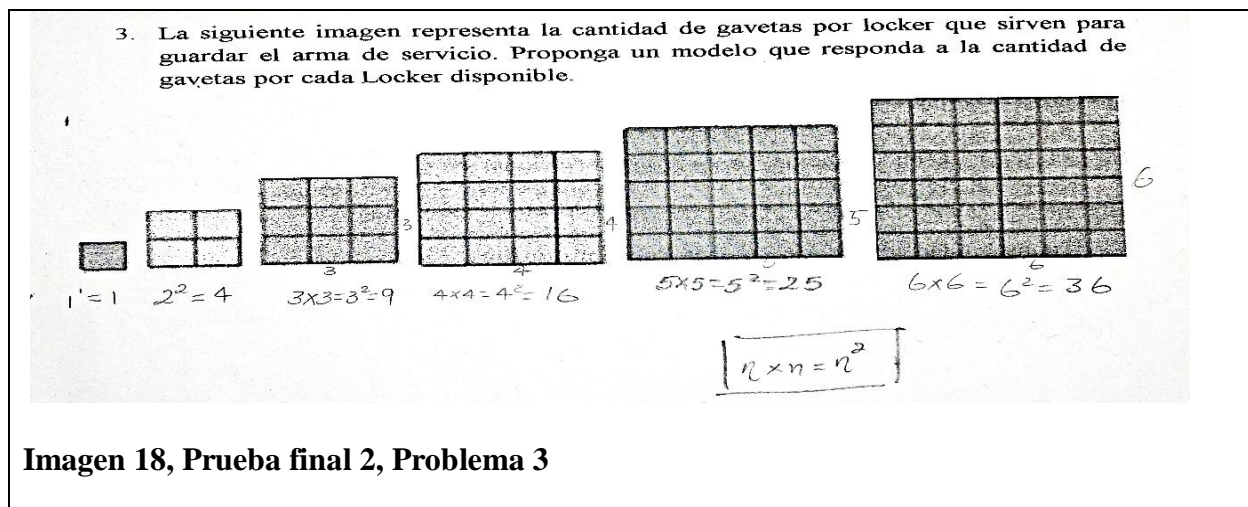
3. La siguiente imagen representa la cantidad de gavetas por locker que sirven para guardar el arma de servicio. Proponga un modelo que responda a la cantidad de gavetas por cada Locker disponible.

3 3 4 4 5 5 6 6

$1^1=1$ $2^2=4$ $3\times3=3^2=9$ $4\times4=4^2=16$ $5\times5=5^2=25$ $6\times6=6^2=36$

$n\times n=n^2$

**Imagen 18, Prueba final 2, Problema 3**